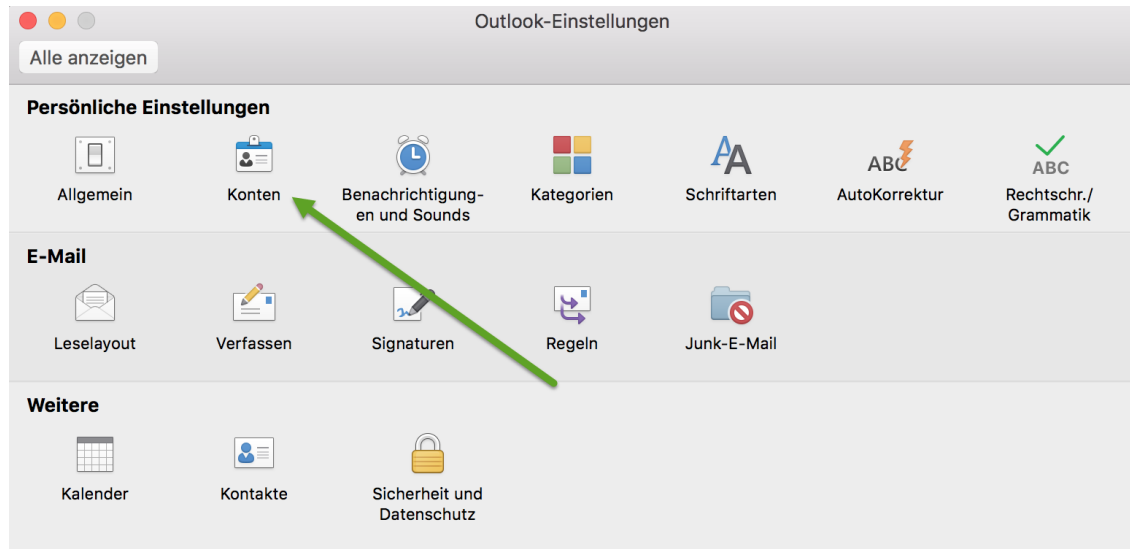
Outlook-Einstellungen

Alle anzeigen

Persönliche Einstellungen

Allgemein

Konten

Benachrichtigungen und Sounds

Kategorien

Schriftarten

ABC
AutoKorrektur

ABC
Rechtschr./ Grammatik

E-Mail

Leselayout

Verfassen

Signaturen

Regeln

Junk-E-Mail

Weitere

Kalender

Kontakte

Sicherheit und Datenschutz